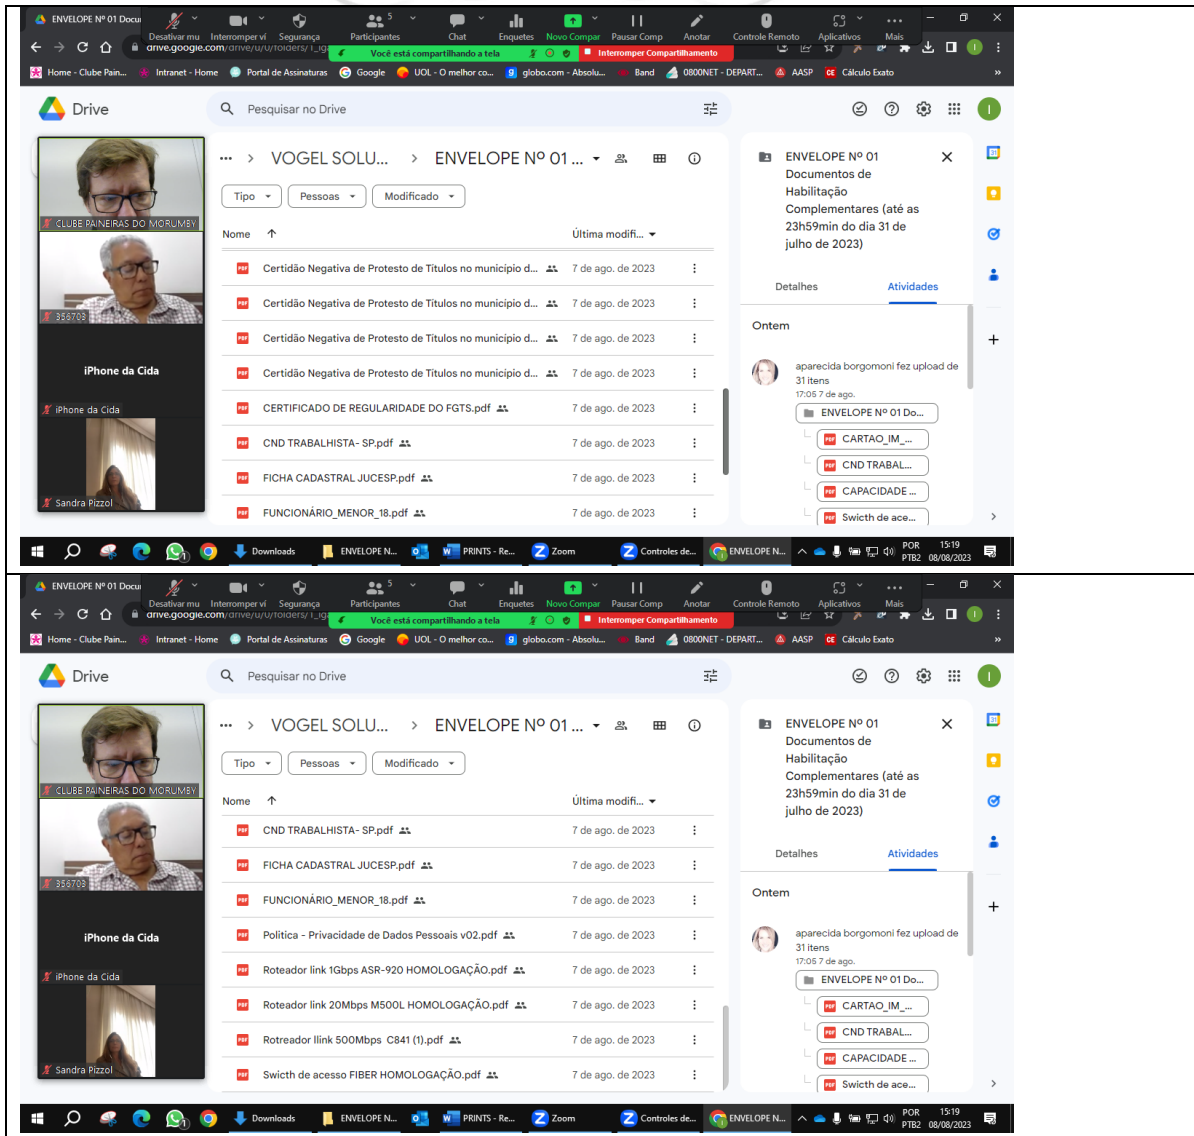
ENVELOPE Nº 01 Docu
Desativar mu | Interromper ví | Segurança | Participantes 5 | Chat | Enquetes | Novo Compar | Pausar Comp | Anotar | Controle Remoto | Aplicativos | Mais
drive.google.com/drive/u/0/folders/1_ig
Você está compartilhando a tela
Interromper Compartilhamento
Home - Clube Pain... | Intranet - Home | Portal de Assinaturas | Google | UOL - O melhor co... | globo.com - Absolu... | Band | 0800NET - DEPART... | AASP | Cálculo Exato

Drive
Pesquisar no Drive

CLUBE PAINEIRAS DO MORUMBY
356703
iPhone da Cida
iPhone da Cida
Sandra Pizzol

... > VOGEL SOLU... > ENVELOPE Nº 01 ...
Tipo | Pessoas | Modificado
Nome ↑ | Última modifi...

| | |
|---|---|
| Certidão Negativa de Protesto de Titulos no municipio d... | 7 de ago. de 2023 |
| Certidão Negativa de Protesto de Titulos no municipio d... | 7 de ago. de 2023 |
| Certidão Negativa de Protesto de Titulos no municipio d... | 7 de ago. de 2023 |
| Certidão Negativa de Protesto de Titulos no municipio d... | 7 de ago. de 2023 |
| CERTIFICADO DE REGULARIDADE DO FGTS.pdf | 7 de ago. de 2023 |
| CND TRABALHISTA- SP.pdf | 7 de ago. de 2023 |
| FICHA CADASTRAL JUCESP.pdf | 7 de ago. de 2023 |
| FUNCIONÁRIO_MENOR_18.pdf | 7 de ago. de 2023 |

ENVELOPE Nº 01 Documentos de Habilitação Complementares (até as 23h59min do dia 31 de julho de 2023)
Detalhes | Atividades
Ontem
aparecida borgomoni fez upload de 31 itens
17:05 7 de ago.
ENVELOPE Nº 01 Do...
CARTAO_IM_...
CND TRABAL...
CAPACIDADE ...
Swicth de ace...

Downloads | ENVELOPE N... | PRINTS - Re... | Zoom | Controles de... | ENVELOPE N... | POR PTB2 | 15:19 08/08/2023

ENVELOPE Nº 01 Docu
Desativar mu | Interromper ví | Segurança | Participantes 5 | Chat | Enquetes | Novo Compar | Pausar Comp | Anotar | Controle Remoto | Aplicativos | Mais
drive.google.com/drive/u/0/folders/1_ig
Você está compartilhando a tela
Interromper Compartilhamento
Home - Clube Pain... | Intranet - Home | Portal de Assinaturas | Google | UOL - O melhor co... | globo.com - Absolu... | Band | 0800NET - DEPART... | AASP | Cálculo Exato

Drive
Pesquisar no Drive

CLUBE PAINEIRAS DO MORUMBY
356703
iPhone da Cida
iPhone da Cida
Sandra Pizzol

... > VOGEL SOLU... > ENVELOPE Nº 01 ...
Tipo | Pessoas | Modificado
Nome ↑ | Última modifi...

| | |
|---|---|
| CND TRABALHISTA- SP.pdf | 7 de ago. de 2023 |
| FICHA CADASTRAL JUCESP.pdf | 7 de ago. de 2023 |
| FUNCIONÁRIO_MENOR_18.pdf | 7 de ago. de 2023 |
| Politica - Privacidade de Dados Pessoais v02.pdf | 7 de ago. de 2023 |
| Roteador link 1Gbps ASR-920 HOMOLOGAÇÃO.pdf | 7 de ago. de 2023 |
| Roteador link 20Mbps M500L HOMOLOGAÇÃO.pdf | 7 de ago. de 2023 |
| Rotreador llink 500Mbps C841 (1).pdf | 7 de ago. de 2023 |
| Swicth de acesso FIBER HOMOLOGAÇÃO.pdf | 7 de ago. de 2023 |

ENVELOPE Nº 01 Documentos de Habilitação Complementares (até as 23h59min do dia 31 de julho de 2023)
Detalhes | Atividades
Ontem
aparecida borgomoni fez upload de 31 itens
17:05 7 de ago.
ENVELOPE Nº 01 Do...
CARTAO_IM_...
CND TRABAL...
CAPACIDADE ...
Swicth de ace...

Downloads | ENVELOPE N... | PRINTS - Re... | Zoom | Controles de... | ENVELOPE N... | POR PTB2 | 15:19 08/08/2023